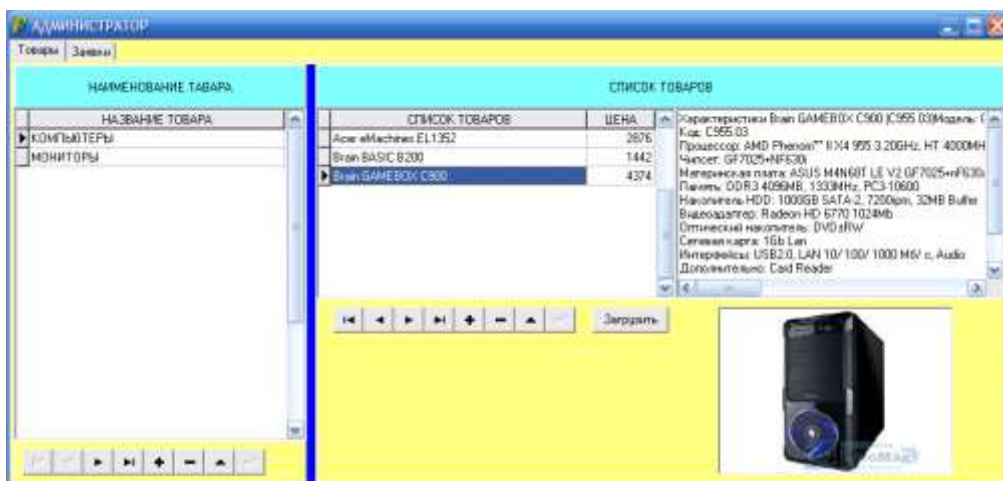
АДМИНИСТРАТОР

Товары | Заявки

НАИМЕНОВАНИЕ ТАВАРА

| НАЗВАНИЕ ТОВАРА |
|---|
| КОМПЬЮТЕРЫ |
| МОНИТОРЫ |

СПИСОК ТОВАРОВ

| СПИСОК ТОВАРОВ | ЦЕНА |
|---|---|
| Acer eMachines EL1352 | 2876 |
| Brain BASIC B200 | 1442 |
| Brain GAMEBOX C900 | 4374 |

Характеристики Brain GAMEBOX C900 (C955 03)Модель: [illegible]
Код: C955.03
Процессор: AMD Phenom™ II X4 955 3.20GHz, HT 4000MH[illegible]
Чипсет: GF7025+NF630i
Материнская плата: ASUS M4N68T LE V2 GF7025+nF630i
Память: DDR3 4096MB, 1333MHz, PC3-10600
Накопитель HDD: 1000GB SATA-2, 7200rpm, 32MB Buffer
Видеоадаптер: Radeon HD 6770 1024Mb
Оптический накопитель: DVD±RW
Сетевая карта: 1Gb Lan
Интерфейсы: USB2.0, LAN 10/ 100/ 1000 Мб/ с, Audio
Дополнительно: Card Reader

Загрузить